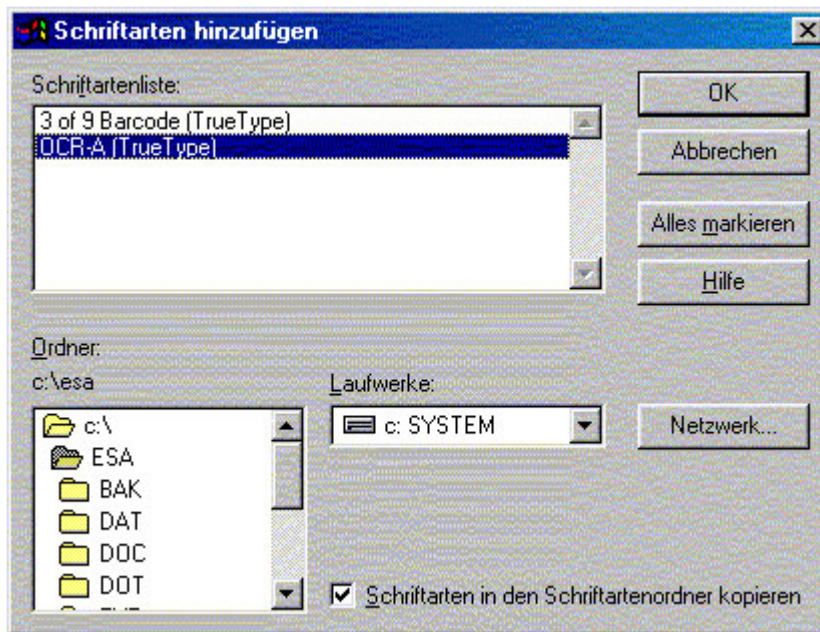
Schriftarten hinzufügen

Schriftartenliste:
3 of 9 Barcode (TrueType)
OCR-A (TrueType)

OK
Abbrechen
Alles markieren
Hilfe

Ordner:
c:\esa
c:\
ESA
BAK
DAT
DOC
DOT
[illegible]

Laufwerke:
c: SYSTEM

Netzwerk...

Schriftarten in den Schriftartenordner kopieren